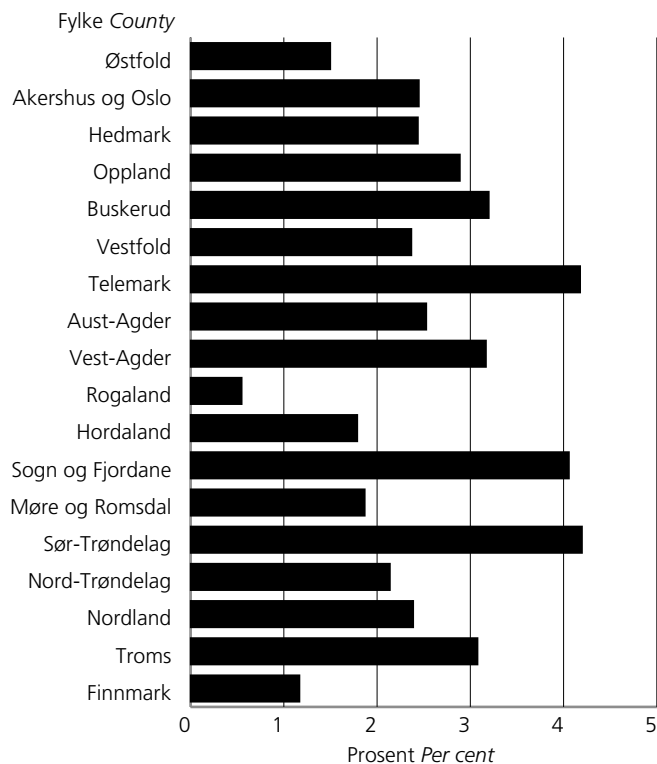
Fylke *County*

Østfold
Akershus og Oslo
Hedmark
Oppland
Buskerud
Vestfold
Telemark
Aust-Agder
Vest-Agder
Rogaland
Hordaland
Sogn og Fjordane
Møre og Romsdal
Sør-Trøndelag
Nord-Trøndelag
Nordland
Troms
Finnmark

0 1 2 3 4 5

Prosent *Per cent*